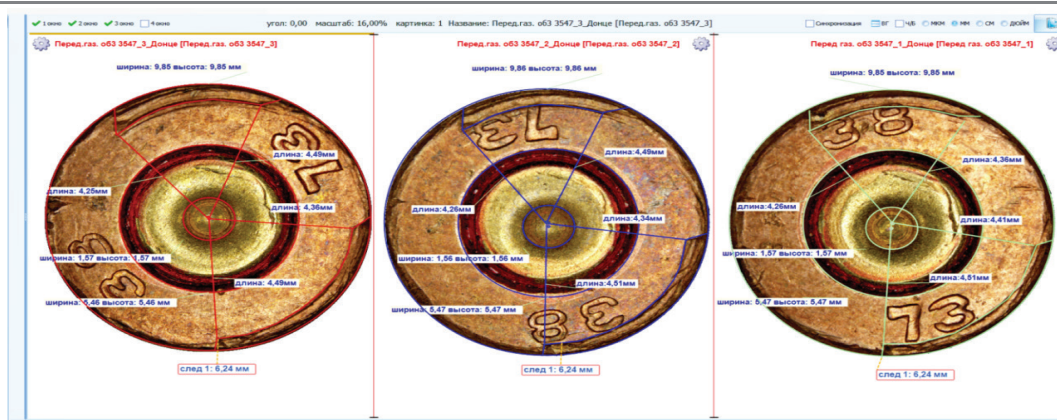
✔ 1 окно ✔ 2 окно ✔ 3 окно ☐ 4 окно угол: 0,00 масштаб: 16,00% картинка: 1 Название: Перед.газ. обЗ 3547_3_Донце [Перед.газ. обЗ 3547_3] ☐ Синхронизация ВГ ☐ Ч/Б МКМ ММ СМ ДЮЙМ

Перед.газ. обЗ 3547_3_Донце [Перед.газ. обЗ 3547_3]

ширина: 9,85 высота: 9,85 мм

длина: 4,49мм

длина: 4,25мм

длина: 4,36мм

ширина: 1,57 высота: 1,57 мм

длина: 4,49мм

ширина: 5,46 высота: 5,46 мм

след 1: 6,24 мм

Перед.газ. обЗ 3547_2_Донце [Перед.газ. обЗ 3547_2]

ширина: 9,86 высота: 9,86 мм

длина: 4,49мм

длина: 4,26мм

длина: 4,34мм

ширина: 1,56 высота: 1,56 мм

длина: 4,51мм

ширина: 5,47 высота: 5,47 мм

след 1: 6,24 мм

Перед.газ. обЗ 3547_1_Донце [Перед.газ. обЗ 3547_1]

ширина: 9,85 высота: 9,85 мм

длина: 4,36мм

длина: 4,26мм

длина: 4,41мм

ширина: 1,57 высота: 1,57 мм

длина: 4,51мм

ширина: 5,47 высота: 5,47 мм

след 1: 6,24 мм